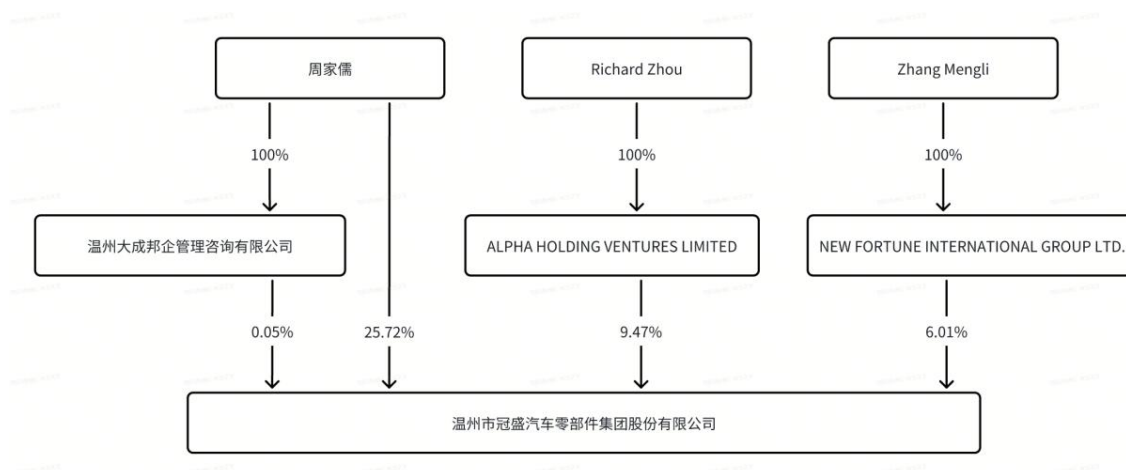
周家儒

Richard Zhou

Zhang Mengli

100%

100%

100%

温州大成邦企管理咨询有限公司

ALPHA HOLDING VENTURES LIMITED

NEW FORTUNE INTERNATIONAL GROUP LTD.

0.05%

25.72%

9.47%

6.01%

温州市冠盛汽车零部件集团股份有限公司